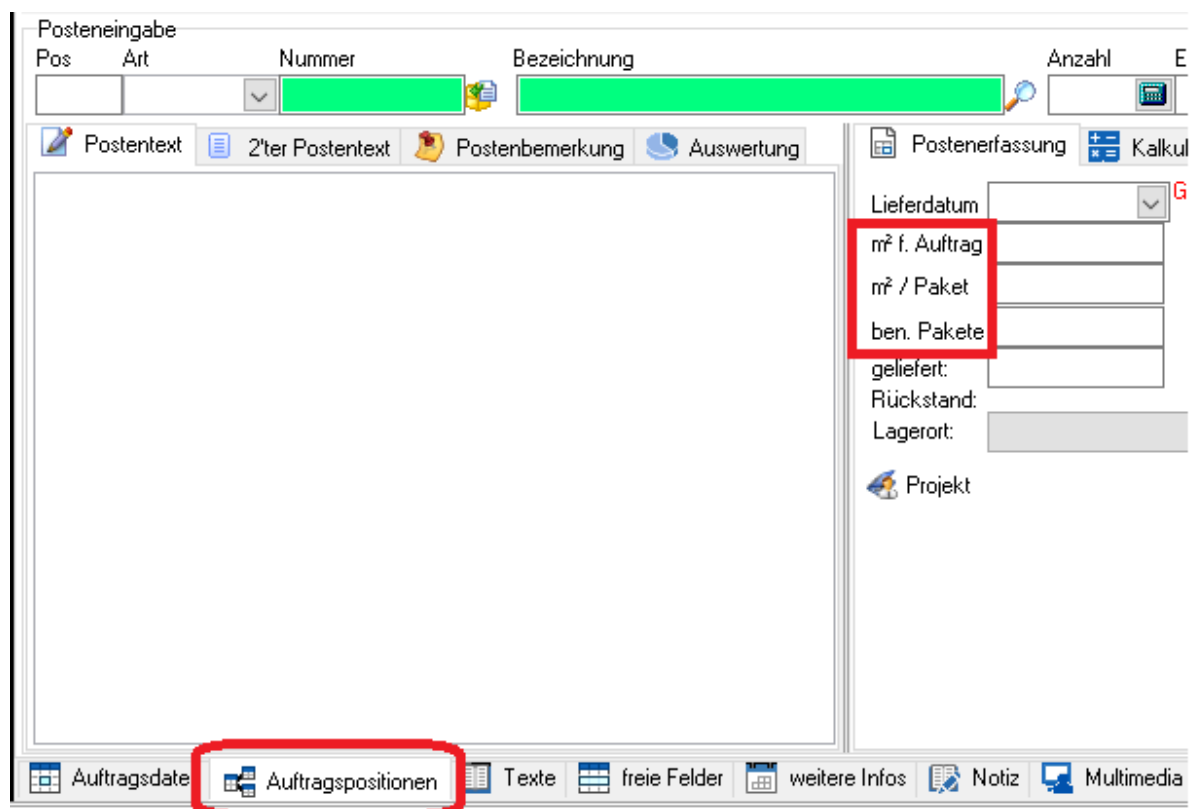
Posteneingabe

Pos Art Nummer Bezeichnung Anzahl E

Postentext 2'ter Postentext Postenbemerkung Auswertung

Postenerfassung Kalkul

Lieferdatum G

m² f. Auftrag

m² / Paket

ben. Pakete

geliefert:

Rückstand:

Lagerort:

Projekt

Auftragsdate Auftragspositionen Texte freie Felder weitere Infos Notiz Multimedia